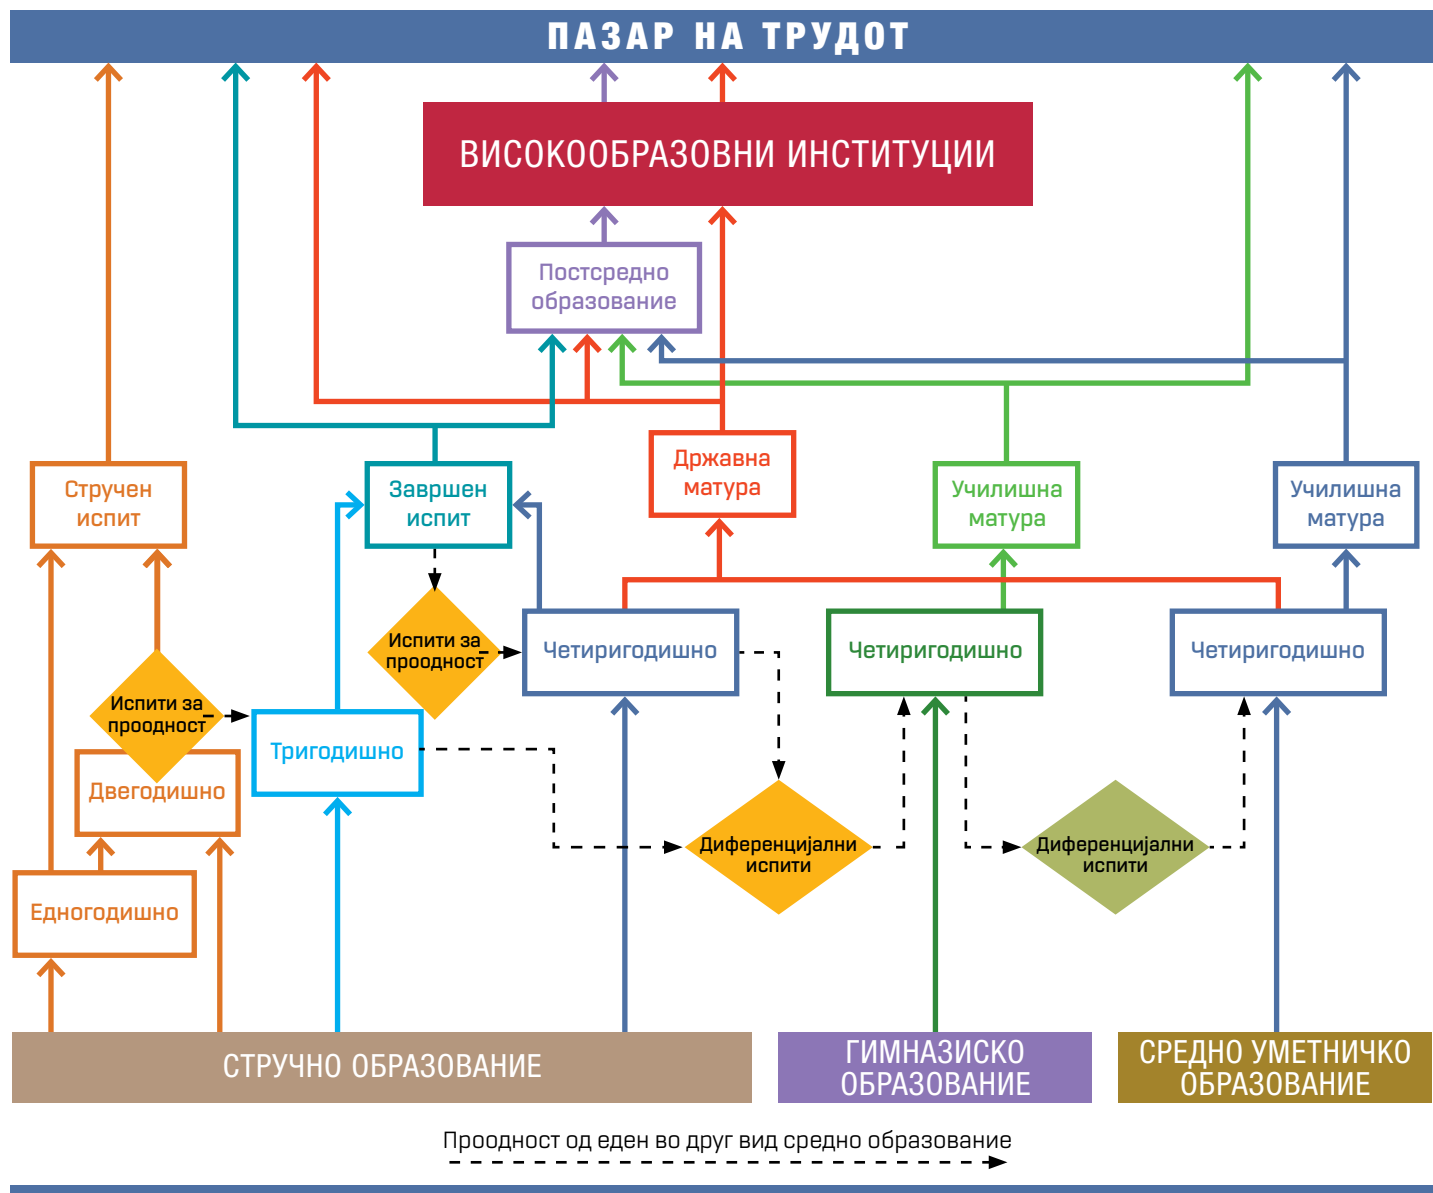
ПАЗАР НА ТРУДОТ

ВИСОКООБРАЗОВНИ ИНСТИТУЦИИ

Постсредно образование

Стручен испит

Завршен испит

Државна матура

Училишна матура

Училишна матура

Испити за проодност

Четиригодишно

Четиригодишно

Четиригодишно

Испити за проодност

Тригодишно

Двегодишно

Диференцијални испити

Диференцијални испити

Едногодишно

СТРУЧНО ОБРАЗОВАНИЕ

ГИМНАЗИСКО ОБРАЗОВАНИЕ

СРЕДНО УМЕТНИЧКО ОБРАЗОВАНИЕ

Проодност од еден во друг вид средно образование